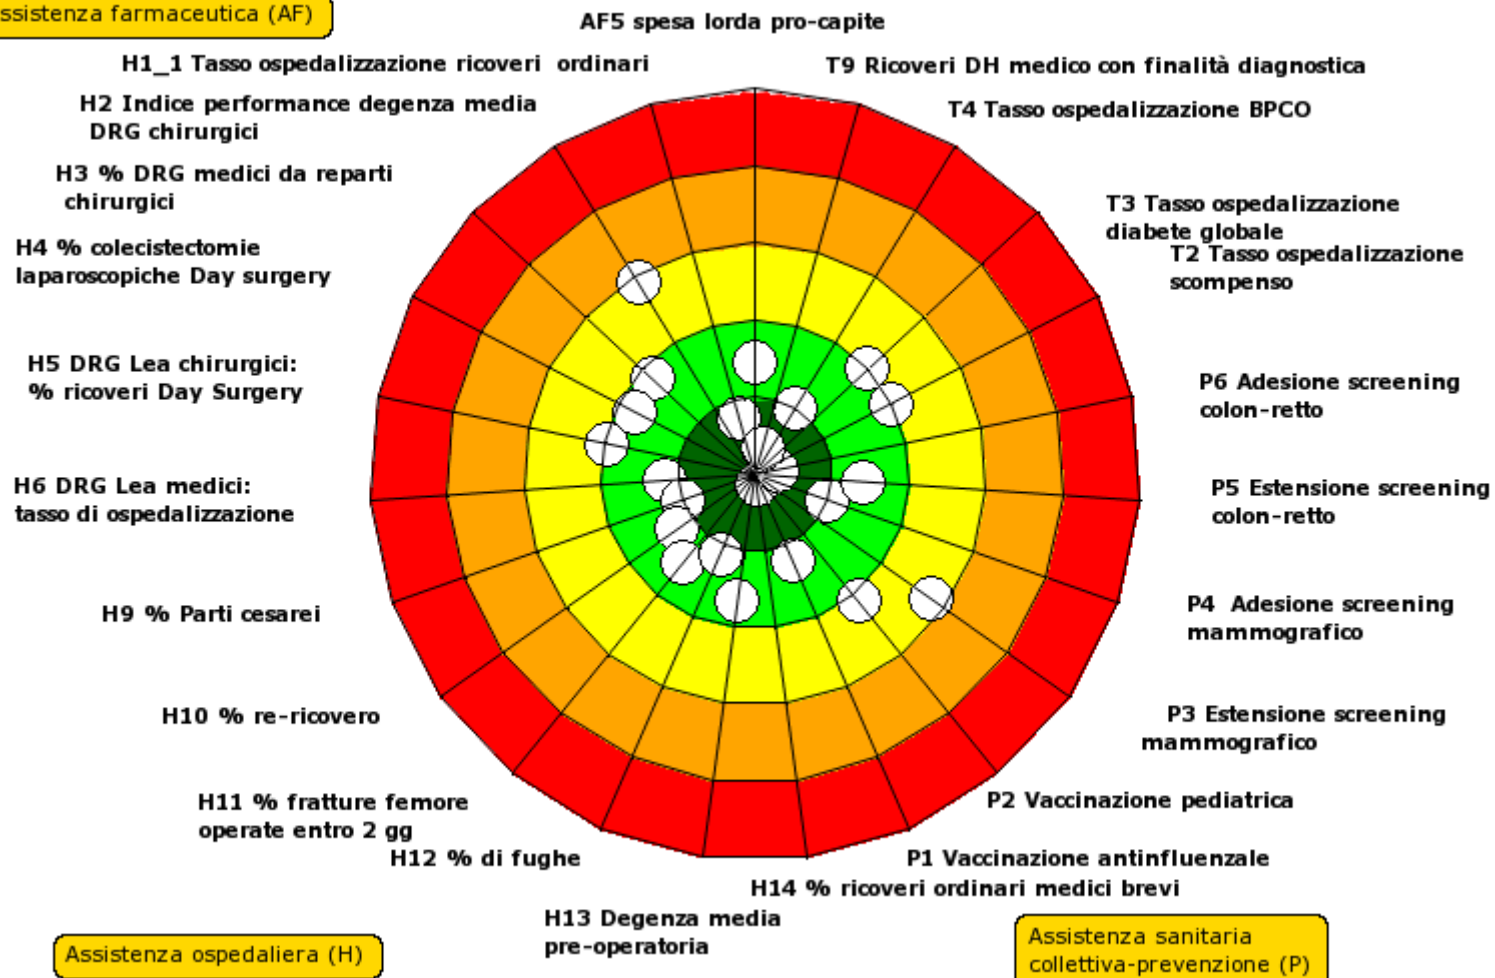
ssistenza farmaceutica (AF)

AF5 spesa lorda pro-capite

H1_1 Tasso ospedalizzazione ricoveri ordinari

T9 Ricoveri DH medico con finalità diagnostica

H2 Indice performance degenza media DRG chirurgici

T4 Tasso ospedalizzazione BPCO

H3 % DRG medici da reparti chirurgici

T3 Tasso ospedalizzazione diabete globale

T2 Tasso ospedalizzazione scompenso

H4 % colecistectomie laparoscopiche Day surgery

H5 DRG Lea chirurgici: % ricoveri Day Surgery

P6 Adesione screening colon-retto

H6 DRG Lea medici: tasso di ospedalizzazione

P5 Estensione screening colon-retto

H9 % Parti cesarei

P4 Adesione screening mammografico

H10 % re-ricovero

P3 Estensione screening mammografico

H11 % fratture femore operate entro 2 gg

P2 Vaccinazione pediatrica

H12 % di fughe

P1 Vaccinazione antinfluenzale

H14 % ricoveri ordinari medici brevi

H13 Degenza media pre-operatoria

Assistenza ospedaliera (H)

Assistenza sanitaria collettiva-prevenzione (P)